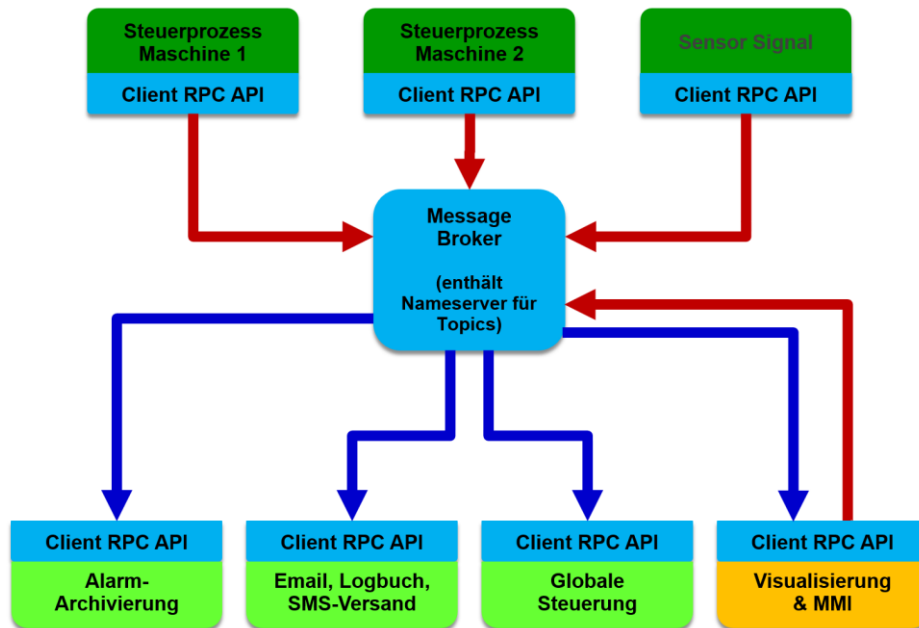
Steuerprozess Maschine 1

Client RPC API

Steuerprozess Maschine 2

Client RPC API

Sensor Signal

Client RPC API

Message Broker

(enthält Nameserver für Topics)

Client RPC API

Alarm-Archivierung

Client RPC API

Email, Logbuch, SMS-Versand

Client RPC API

Globale Steuerung

Client RPC API

Visualisierung & MMI